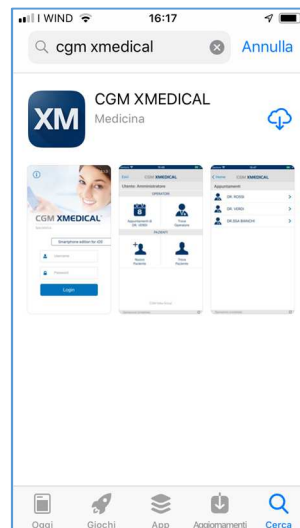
WIND 16:17

cgm xmedical Annulla

XM

CGM XMEDICAL

Medicina

CGM XMEDICAL

Smartphone edition for iOS

Username

Password

Login

CGM XMEDICAL

Utente: Amministratore

Appuntamenti di DR. ROSSI

Trova Operatore

PAZIENTI

Nuovo Paziente

Trova Paziente

CGM XMEDICAL

Appuntamenti

DR. ROSSI

DR. VERDI

DR.SSA BIANCHI

Oggi Giochi App Aggiornamenti Cerca